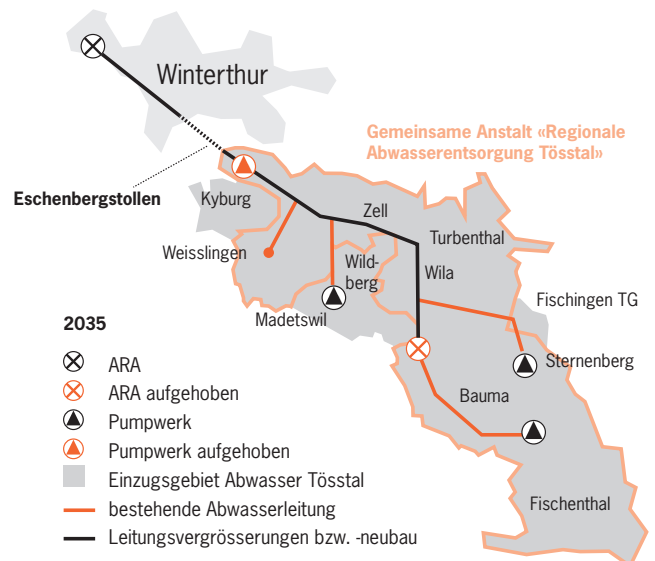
Winterthur

Gemeinsame Anstalt «Regionale Abwasserentsorgung Tösstal»

Eschenbergstollen

Kyburg

Zell

Turbenthal

Weisslingen

Wildberg

Wila

Fischingen TG

Madetswil

Sternenberg

Bauma

Fischenthal

2035

ARA

ARA aufgehoben

Pumpwerk

Pumpwerk aufgehoben

Einzugsgebiet Abwasser Tösstal

bestehende Abwasserleitung

Leitungsvergrösserungen bzw. -neubau